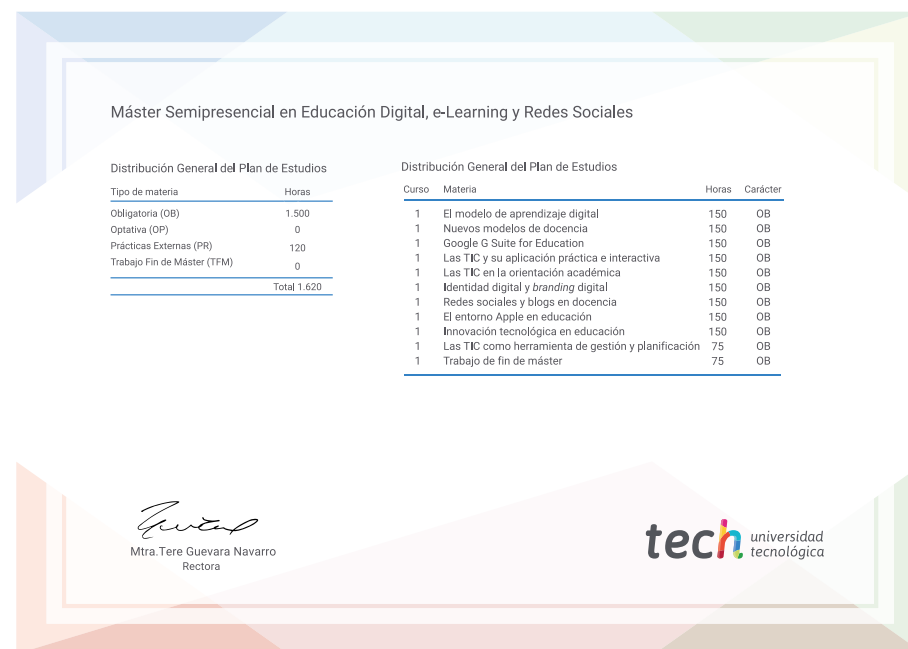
Máster Semipresencial en Educación Digital, e-Learning y Redes Sociales

Distribución General del Plan de Estudios

| Tipo de materia | Horas |
|---|---|
| Obligatoria (OB) | 1.500 |
| Optativa (OP) | 0 |
| Prácticas Externas (PR) | 120 |
| Trabajo Fin de Máster (TFM) | 0 |
| | Total 1.620 |

Distribución General del Plan de Estudios

| Curso | Materia | Horas | Carácter |
|---|---|---|---|
| 1 | El modelo de aprendizaje digital | 150 | OB |
| 1 | Nuevos modelos de docencia | 150 | OB |
| 1 | Google G Suite for Education | 150 | OB |
| 1 | Las TIC y su aplicación práctica e interactiva | 150 | OB |
| 1 | Las TIC en la orientación académica | 150 | OB |
| 1 | Identidad digital y *branding* digital | 150 | OB |
| 1 | Redes sociales y blogs en docencia | 150 | OB |
| 1 | El entorno Apple en educación | 150 | OB |
| 1 | Innovación tecnológica en educación | 150 | OB |
| 1 | Las TIC como herramienta de gestión y planificación | 75 | OB |
| 1 | Trabajo de fin de máster | 75 | OB |

Mtra.Tere Guevara Navarro
Rectora

tech universidad tecnológica